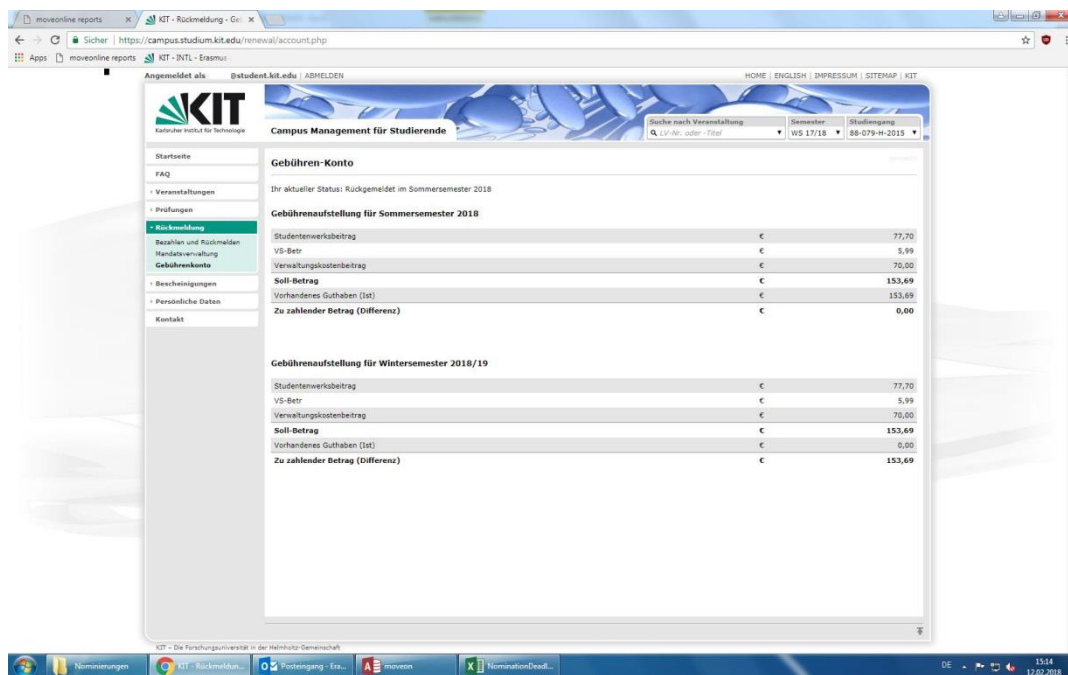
moveonline reports | KIT - Rückmeldung - Ge

Sicher | https://campus.studium.kit.edu/renewal/account.php

Apps | moveonline reports | KIT - INTL - Erasmus

Angemeldet als @student.kit.edu | ABMELDEN

HOME | ENGLISH | IMPRESSUM | SITEMAP | KIT

KIT Karlsruher Institut für Technologie

Campus Management für Studierende

Suche nach Veranstaltung LV-Nr. oder -Titel | Semester WS 17/18 | Studiengang 88-079-H-2015

Startseite
FAQ
Veranstaltungen
Prüfungen
Rückmeldung
Bezahlen und Rückmelden
Mandatsverwaltung
Gebührenkonto
Bescheinigungen
Persönliche Daten
Kontakt

Gebühren-Konto

Ihr aktueller Status: Rückgemeldet im Sommersemester 2018

Gebührenaufstellung für Sommersemester 2018

| | | |
|---|---|---|
| Studentenwerksbeitrag | € | 77,70 |
| VS-Betr | € | 5,99 |
| Verwaltungskostenbeitrag | € | 70,00 |
| Soll-Betrag | € | 153,69 |
| Vorhandenes Guthaben (Ist) | € | 153,69 |
| Zu zahlender Betrag (Differenz) | € | 0,00 |

Gebührenaufstellung für Wintersemester 2018/19

| | | |
|---|---|---|
| Studentenwerksbeitrag | € | 77,70 |
| VS-Betr | € | 5,99 |
| Verwaltungskostenbeitrag | € | 70,00 |
| Soll-Betrag | € | 153,69 |
| Vorhandenes Guthaben (Ist) | € | 0,00 |
| Zu zahlender Betrag (Differenz) | € | 153,69 |

KIT – Die Forschungsuniversität in der Helmholtz-Gemeinschaft

Nominierungen | KIT - Rückmeldun... | Posteingang - Era... | moveon | NominationDeadl...

DE 15:14 12.02.2018